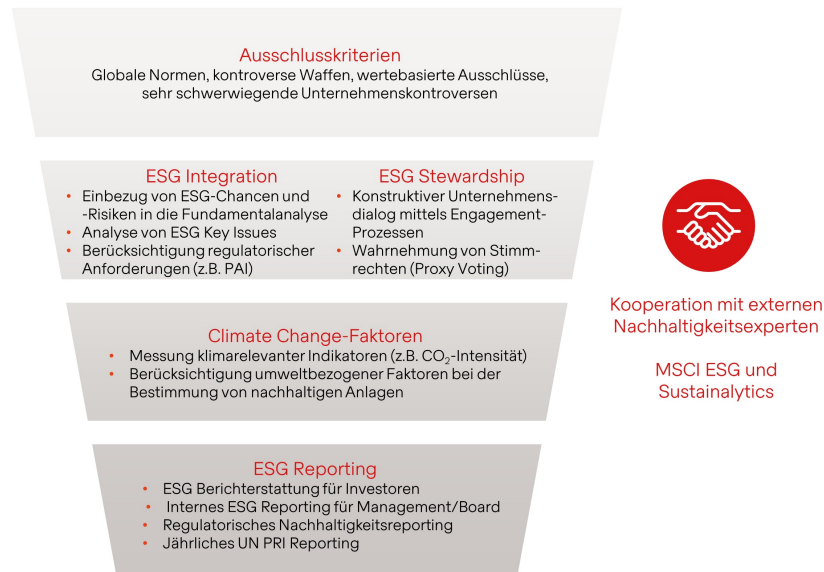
Ausschlusskriterien
Globale Normen, kontroverse Waffen, wertebasierte Ausschlüsse, sehr schwerwiegende Unternehmenskontroversen

ESG Integration
• Einbezug von ESG-Chancen und -Risiken in die Fundamentalanalyse
• Analyse von ESG Key Issues
• Berücksichtigung regulatorischer Anforderungen (z.B. PAI)

ESG Stewardship
• Konstruktiver Unternehmensdialog mittels Engagement-Prozessen
• Wahrnehmung von Stimmrechten (Proxy Voting)

Climate Change-Faktoren
• Messung klimarelevanter Indikatoren (z.B. $CO_2$-Intensität)
• Berücksichtigung umweltbezogener Faktoren bei der Bestimmung von nachhaltigen Anlagen

ESG Reporting
• ESG Berichterstattung für Investoren
• Internes ESG Reporting für Management/Board
• Regulatorisches Nachhaltigkeitsreporting
• Jährliches UN PRI Reporting

Kooperation mit externen Nachhaltigkeitsexperten

MSCI ESG und Sustainalytics